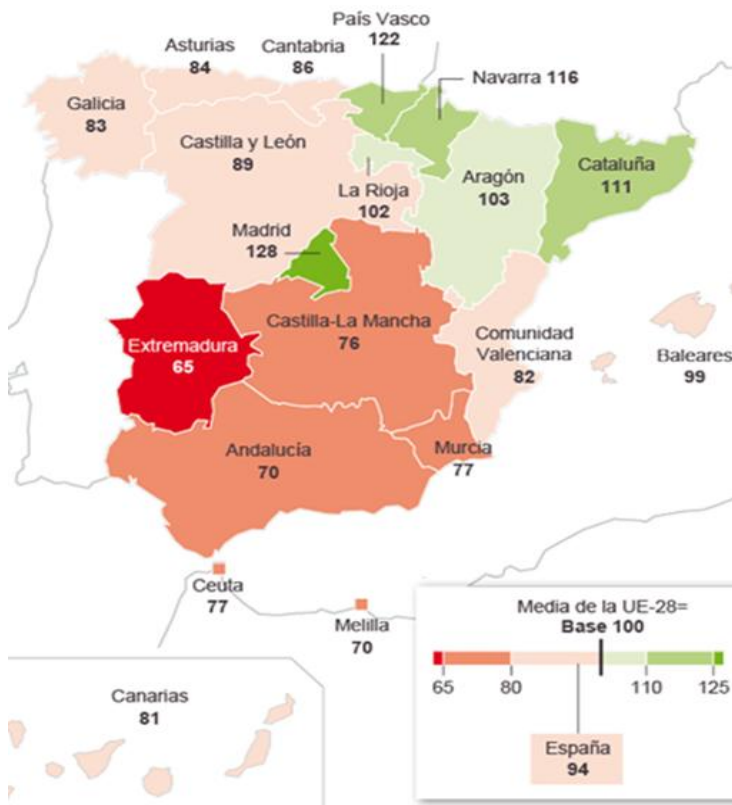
País Vasco
122

Asturias
84

Cantabria
86

Navarra 116

Galicia
83

Castilla y León
89

La Rioja
102

Aragón
103

Cataluña
111

Madrid
128

Extremadura
65

Castilla-La Mancha
76

Comunidad Valenciana
82

Baleares
99

Andalucía
70

Murcia
77

Ceuta
77

Melilla
70

Canarias
81

Media de la UE-28=
Base 100

65
80
110
125

España
94